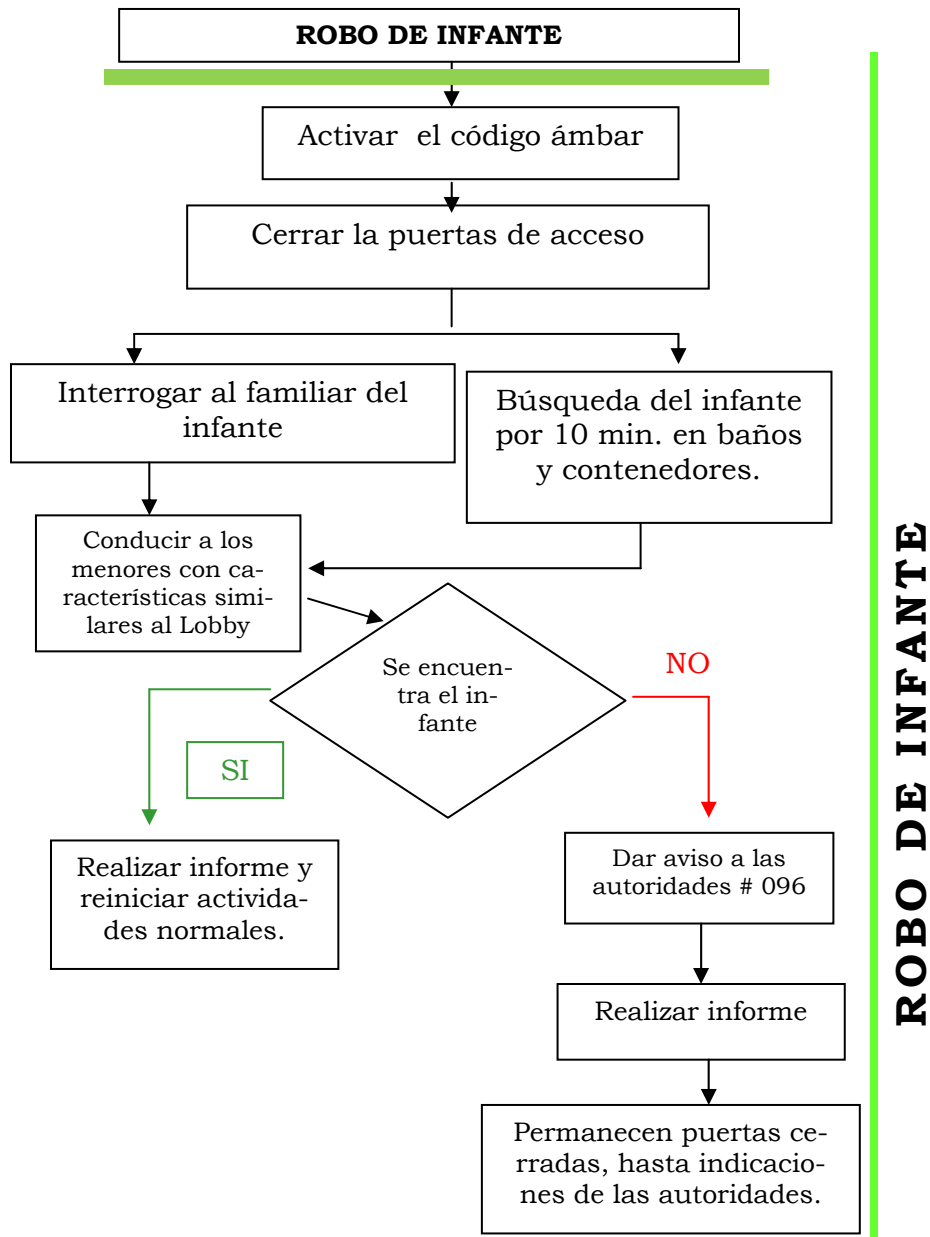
ROBO DE INFANTE

Activar el código ámbar

Cerrar la puertas de acceso

Interrogar al familiar del infante

Búsqueda del infante por 10 min. en baños y contenedores.

Conducir a los menores con características similares al Lobby

Se encuentra el infante

SI

NO

Realizar informe y reiniciar actividades normales.

Dar aviso a las autoridades # 096

Realizar informe

Permanecen puertas cerradas, hasta indicaciones de las autoridades.

ROBO DE INFANTE